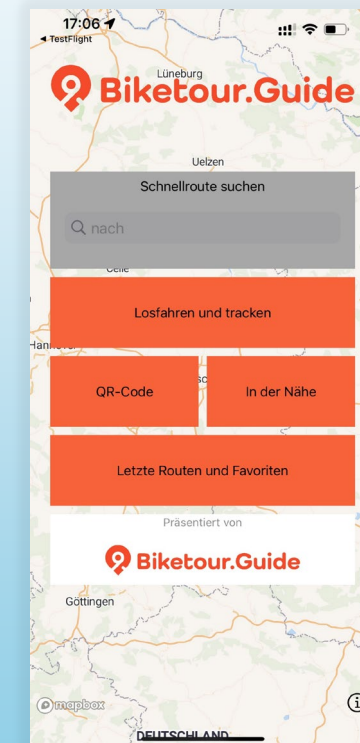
17:06
◂ TestFlight

Lüneburg
Biketour.Guide

Uelzen

Schnellroute suchen

nach

Celle

Losfahren und tracken

Hannover

QR-Code

In der Nähe

Letzte Routen und Favoriten

Präsentiert von

Biketour.Guide

Göttingen

mapbox

DEUTSCHLAND